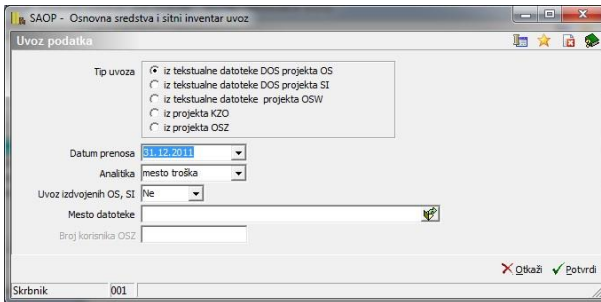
SAOP - Osnovna sredstva i sitni inventar uvoz

Uvoz podatka

Tip uvoza
iz tekstualne datoteke DOS projekta OS
iz tekstualne datoteke DOS projekta SI
iz tekstualne datoteke projekta OSW
iz projekta KZO
iz projekta OSZ

Datum prenosa 31.12.2011

Analitika mesto troška

Uvoz izdvojenih OS, SI Ne

Mesto datoteke

Broj korisnika OSZ

Otkaži Potvrdi

Skrbnik 001